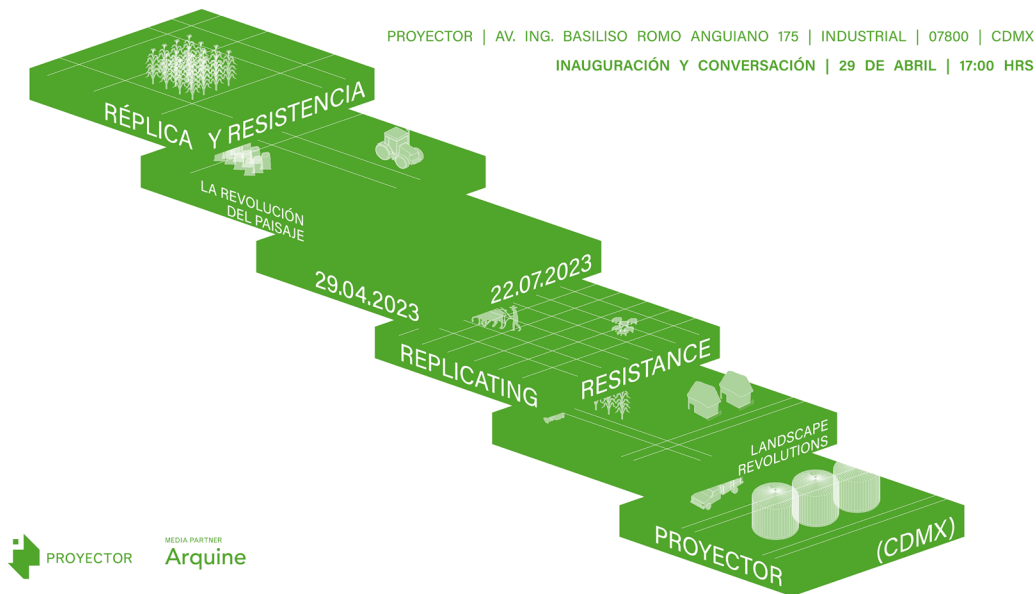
PROYECTOR | AV. ING. BASILISO ROMO ANGUIANO 175 | INDUSTRIAL | 07800 | CDMX
INAUGURACIÓN Y CONVERSACIÓN | 29 DE ABRIL | 17:00 HRS

RÉPLICA Y RESISTENCIA
LA REVOLUCIÓN DEL PAISAJE
29.04.2023
22.07.2023
REPLICATING RESISTANCE
LANDSCAPE REVOLUTIONS
PROYECTOR (CDMX)

PROYECTOR
MEDIA PARTNER
Arquine